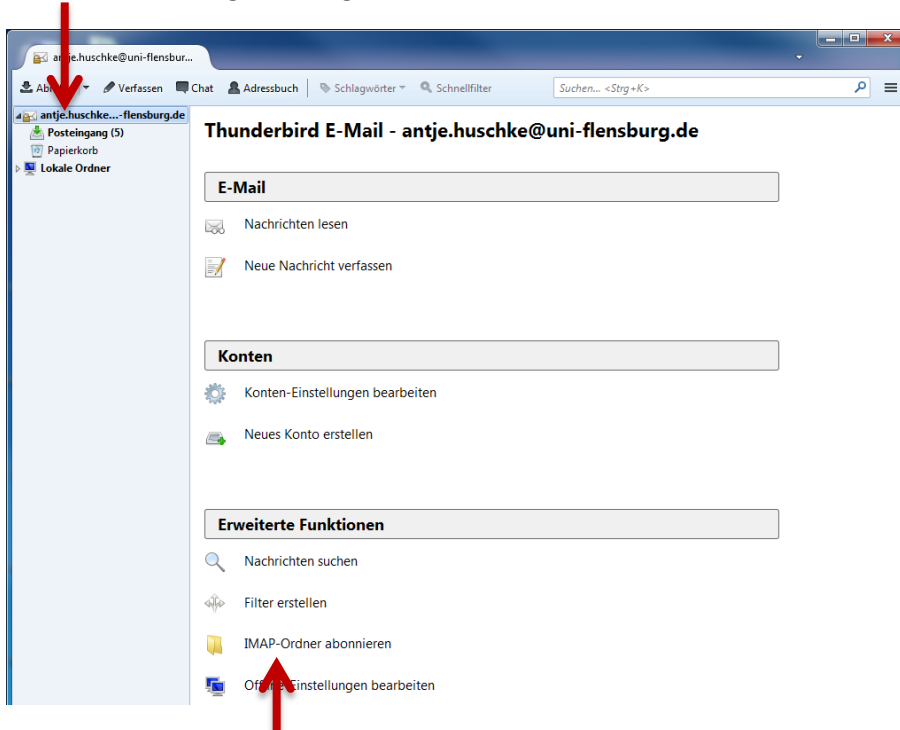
antje.huschke@uni-flensbur...

Ab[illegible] Verfassen Chat Adressbuch Schlagwörter Schnellfilter Suchen... <Strg+K>

antje.huschke...-flensburg.de
Posteingang (5)
Papierkorb
Lokale Ordner

Thunderbird E-Mail - antje.huschke@uni-flensburg.de

E-Mail

Nachrichten lesen

Neue Nachricht verfassen

Konten

Konten-Einstellungen bearbeiten

Neues Konto erstellen

Erweiterte Funktionen

Nachrichten suchen

Filter erstellen

IMAP-Ordner abonnieren

Off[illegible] Einstellungen bearbeiten